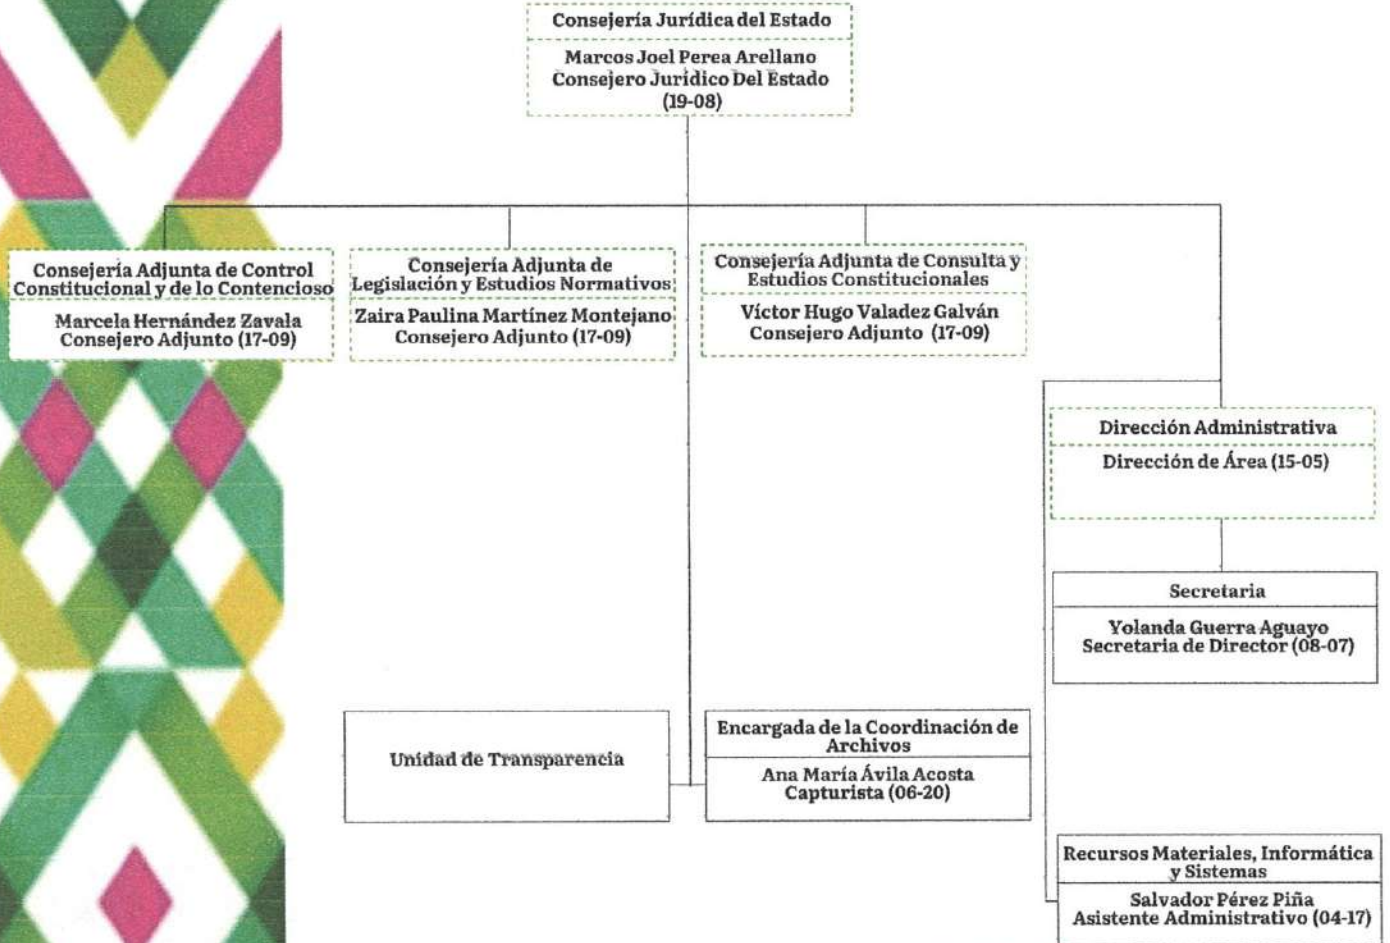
Consejería Jurídica del Estado

Marcos Joel Perea Arellano
Consejero Jurídico Del Estado
(19-08)

Consejería Adjunta de Control Constitucional y de lo Contencioso

Marcela Hernández Zavala
Consejero Adjunto (17-09)

Consejería Adjunta de Legislación y Estudios Normativos

Zaira Paulina Martínez Montejano
Consejero Adjunto (17-09)

Consejería Adjunta de Consulta y Estudios Constitucionales

Víctor Hugo Valadez Galván
Consejero Adjunto (17-09)

Dirección Administrativa

Dirección de Área (15-05)

Secretaria

Yolanda Guerra Aguayo
Secretaria de Director (08-07)

Unidad de Transparencia

Encargada de la Coordinación de Archivos

Ana María Ávila Acosta
Capturista (06-20)

Recursos Materiales, Informática y Sistemas

Salvador Pérez Piña
Asistente Administrativo (04-17)